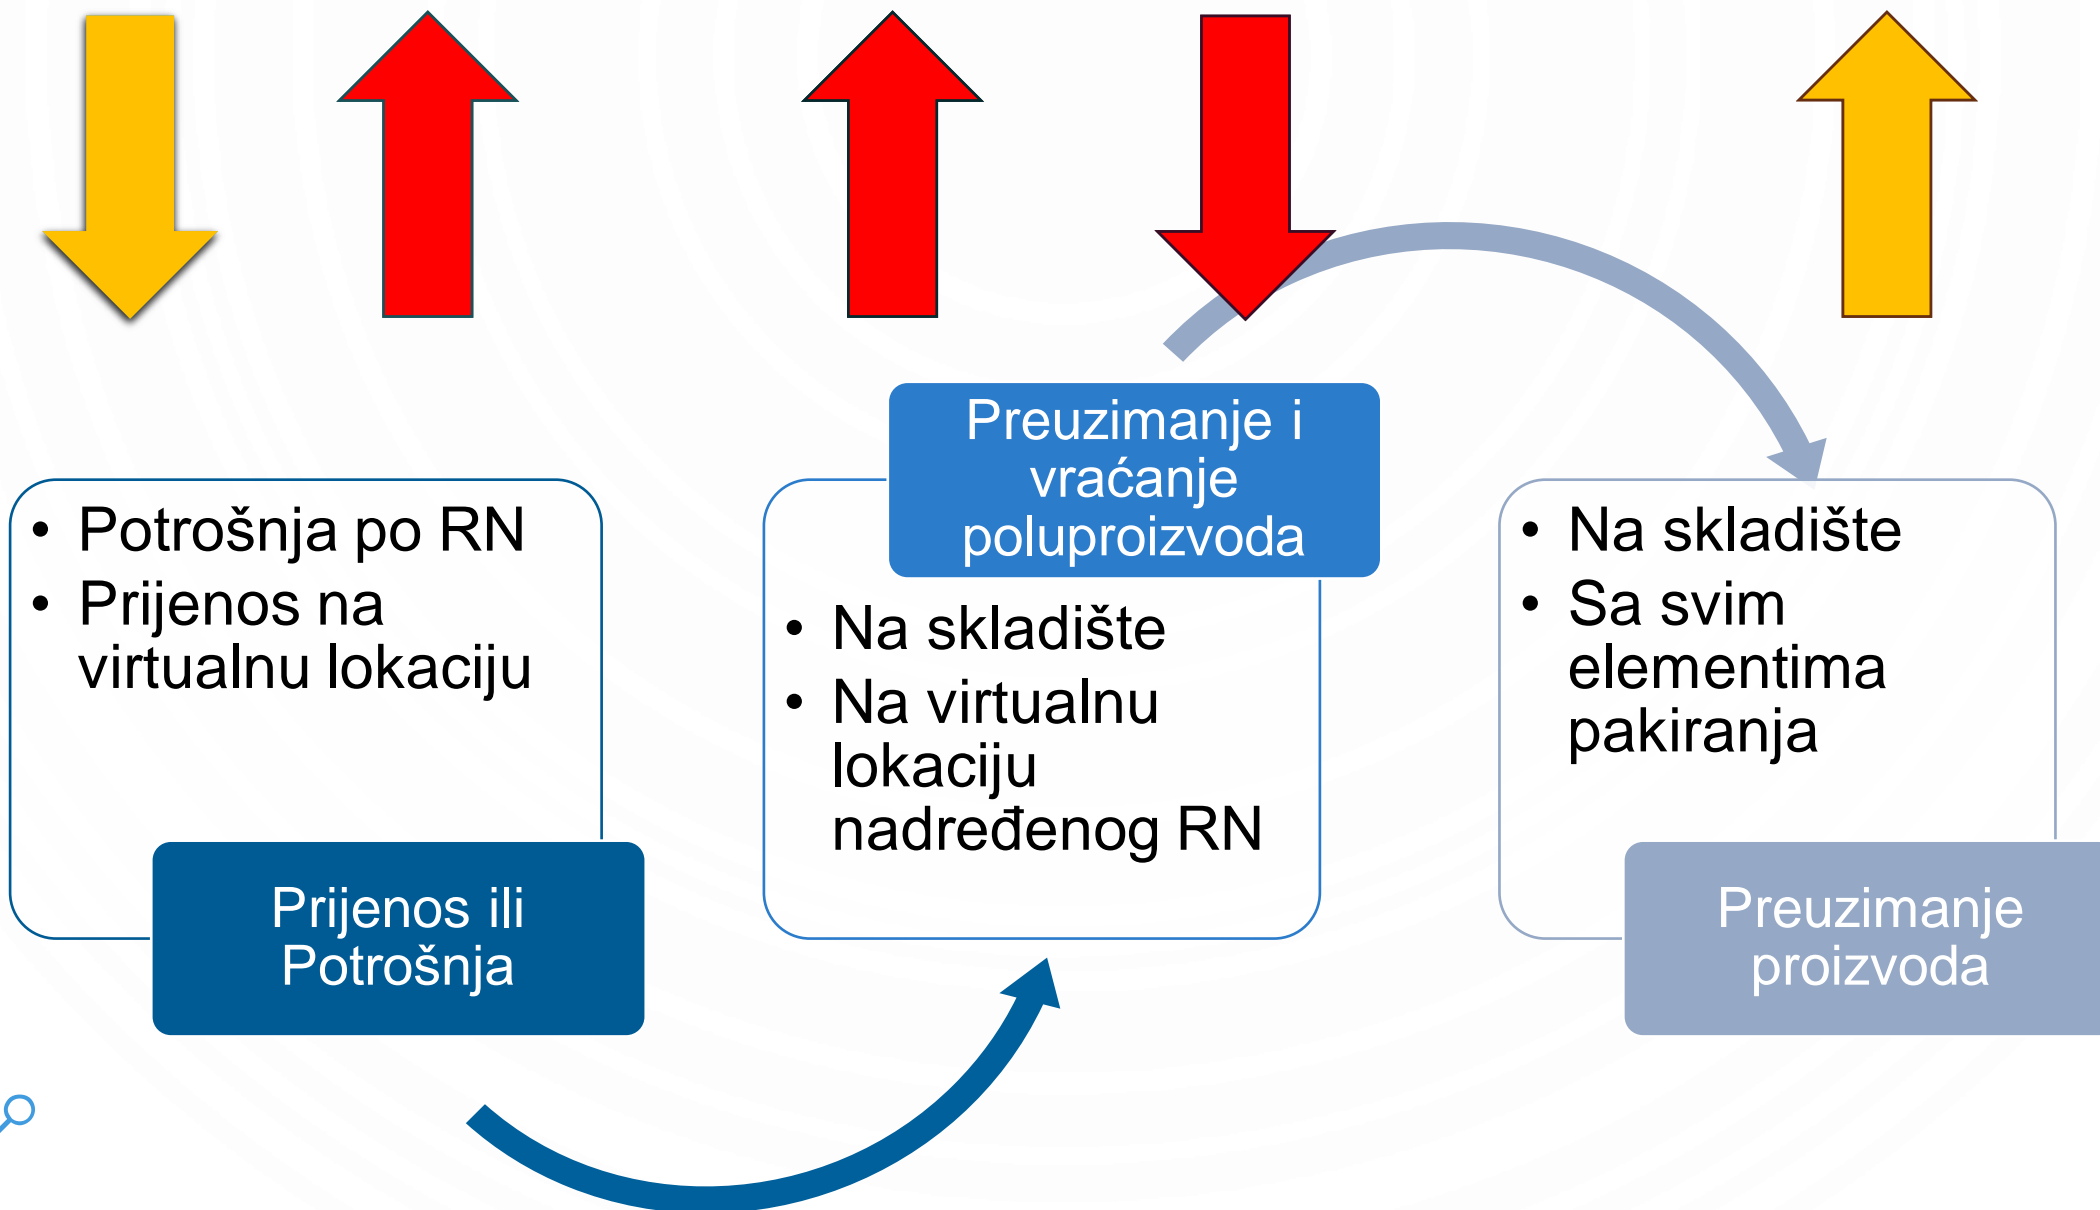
• Potrošnja po RN
• Prijenos na virtualnu lokaciju

Prijenos ili Potrošnja

Preuzimanje i vraćanje poluproizvoda

• Na skladište
• Na virtualnu lokaciju nadređenog RN

• Na skladište
• Sa svim elementima pakiranja

Preuzimanje proizvoda